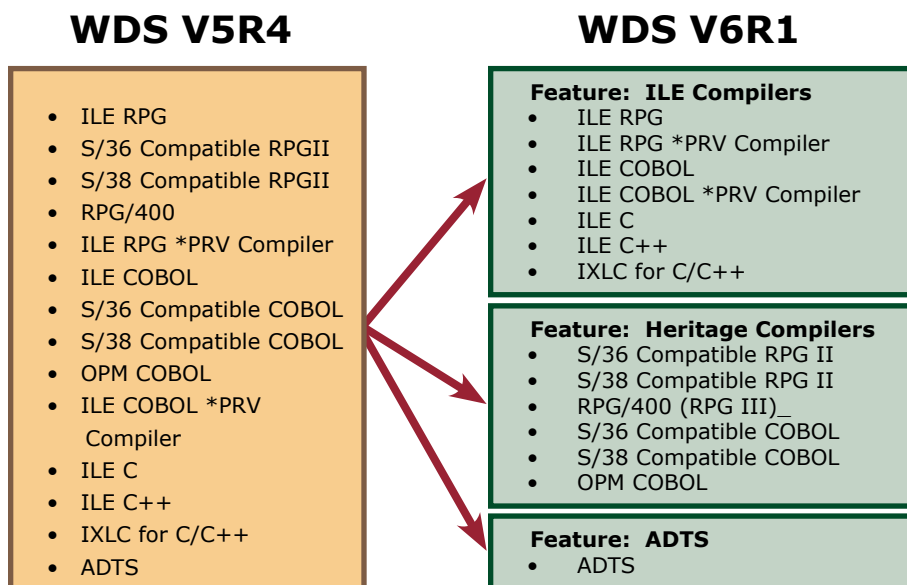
WDS V5R4

- ILE RPG
- S/36 Compatible RPGII
- S/38 Compatible RPGII
- RPG/400
- ILE RPG *PRV Compiler
- ILE COBOL
- S/36 Compatible COBOL
- S/38 Compatible COBOL
- OPM COBOL
- ILE COBOL *PRV Compiler
- ILE C
- ILE C++
- IXLC for C/C++
- ADTS

WDS V6R1

Feature: ILE Compilers
- ILE RPG
- ILE RPG *PRV Compiler
- ILE COBOL
- ILE COBOL *PRV Compiler
- ILE C
- ILE C++
- IXLC for C/C++

Feature: Heritage Compilers
- S/36 Compatible RPG II
- S/38 Compatible RPG II
- RPG/400 (RPG III)_
- S/36 Compatible COBOL
- S/38 Compatible COBOL
- OPM COBOL

Feature: ADTS
- ADTS